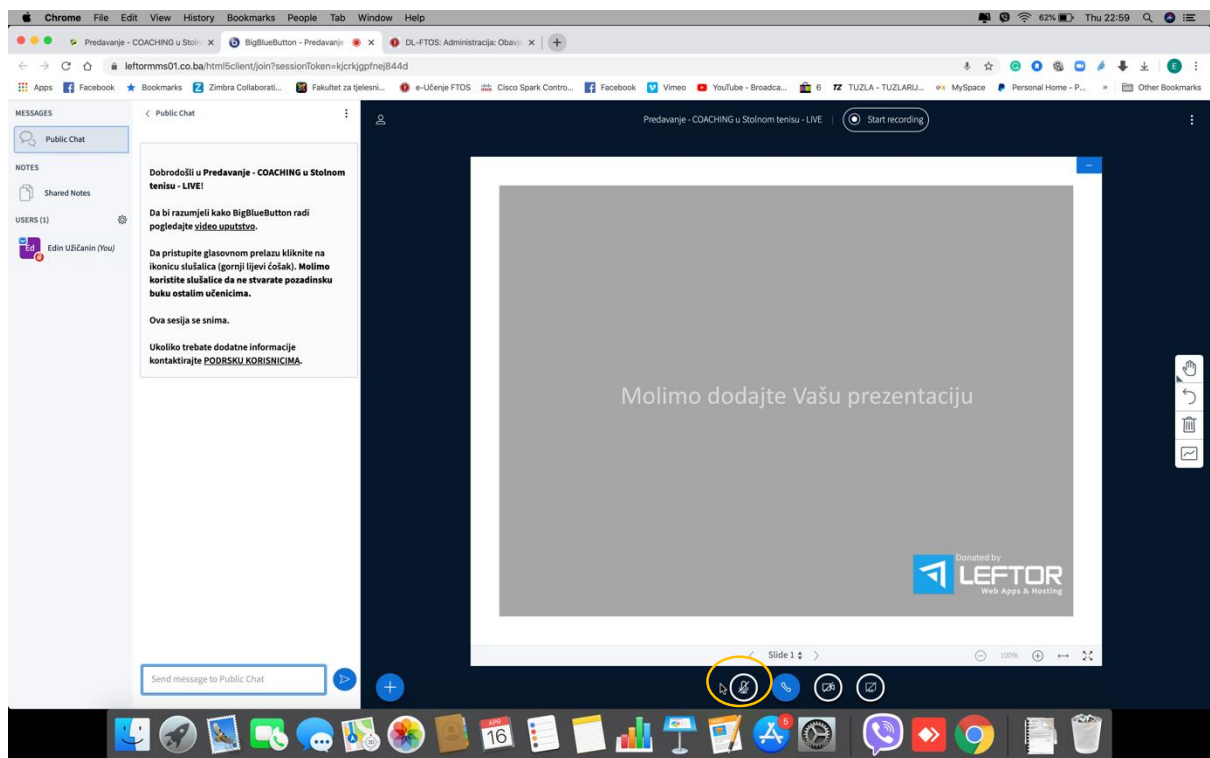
Chrome File Edit View History Bookmarks People Tab Window Help

62% Thu 22:59

Predavanje - COACHING u Stoln
BigBlueButton - Predavanje
DL-FTOS: Administracija: Obavj

leftormms01.co.ba/html5client/join?sessionToken=kjcrkjgpfnej844d

Apps Facebook Bookmarks Zimbra Collaborati... Fakultet za tjelesni... e-Učenje FTOS Cisco Spark Contro... Facebook Vimeo YouTube - Broadca... 6 TUZLA - TUZLARIJ... MySpace Personal Home - P... » Other Bookmarks

MESSAGES
Public Chat
NOTES
Shared Notes
USERS (1)
Edin Užičanin (You)

Public Chat

Dobrodošli u Predavanje - COACHING u Stolnom tenisu - LIVE!

Da bi razumjeli kako BigBlueButton radi pogledajte video uputstvo.

Da pristupite glasovnom prelazu kliknite na ikonicu slušalica (gornji lijevi ćošak). Molimo koristite slušalice da ne stvarate pozadinsku buku ostalim učenicima.

Ova sesija se snima.

Ukoliko trebate dodatne informacije kontaktirajte PODRSKU KORISNICIMA.

Send message to Public Chat

Predavanje - COACHING u Stolnom tenisu - LIVE
Start recording

Molimo dodajte Vašu prezentaciju

Donated by
LEFTOR
Web Apps & Hosting

Slide 1
100%

APR
16
5